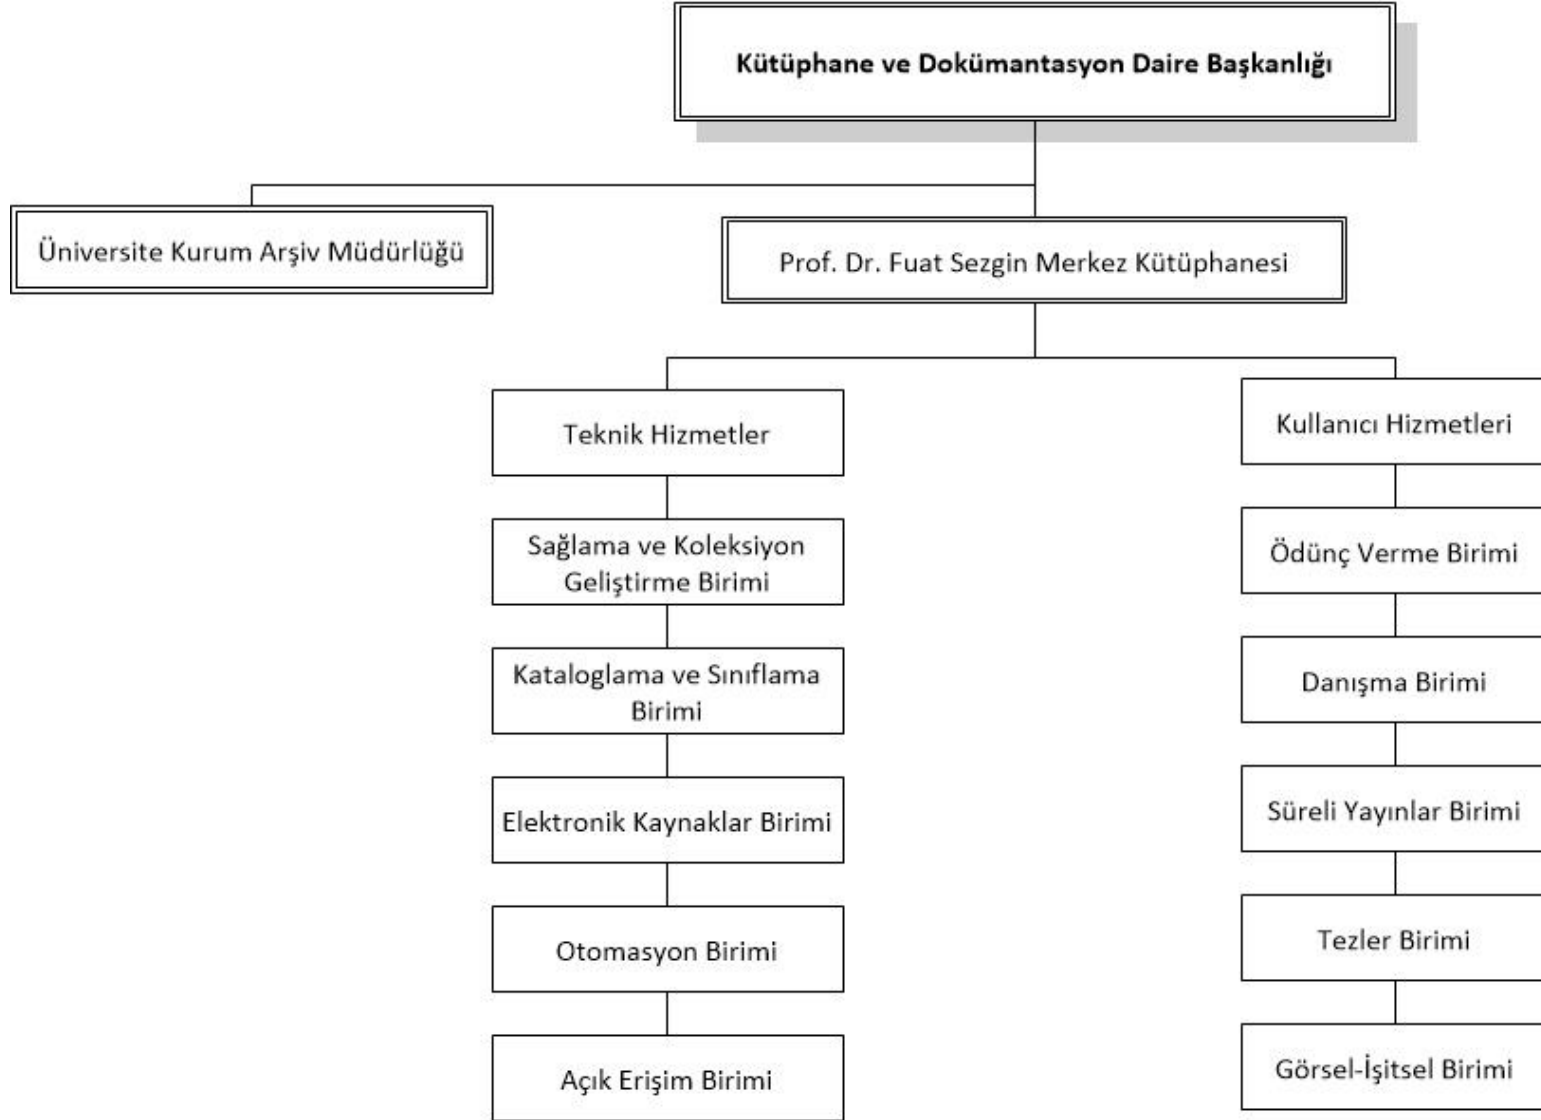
Kütüphane ve Dokümantasyon Daire Başkanlığı

Üniversite Kurum Arşiv Müdürlüğü

Prof. Dr. Fuat Sezgin Merkez Kütüphanesi

Teknik Hizmetler

Sağlama ve Koleksiyon Geliştirme Birimi

Kataloglama ve Sınıflama Birimi

Elektronik Kaynaklar Birimi

Otomasyon Birimi

Açık Erişim Birimi

Kullanıcı Hizmetleri

Ödünç Verme Birimi

Danışma Birimi

Süreli Yayınlar Birimi

Tezler Birimi

Görsel-İşitsel Birimi